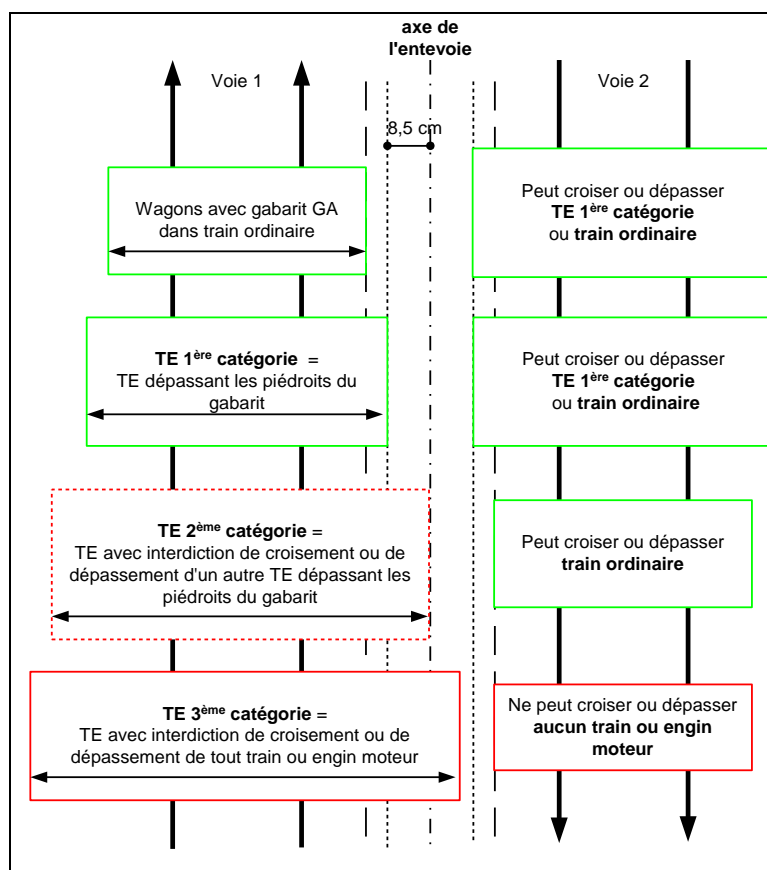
axe de l'entevoie

Voie 1

Voie 2

8,5 cm

Wagons avec gabarit GA dans train ordinaire

Peut croiser ou dépasser **TE 1$^{\text{ère}}$ catégorie** ou **train ordinaire**

**TE 1$^{\text{ère}}$ catégorie** = TE dépassant les piédroits du gabarit

Peut croiser ou dépasser **TE 1$^{\text{ère}}$ catégorie** ou **train ordinaire**

**TE 2$^{\text{ème}}$ catégorie** = TE avec interdiction de croisement ou de dépassement d'un autre TE dépassant les piédroits du gabarit

Peut croiser ou dépasser **train ordinaire**

**TE 3$^{\text{ème}}$ catégorie** = TE avec interdiction de croisement ou de dépassement de tout train ou engin moteur

Ne peut croiser ou dépasser **aucun train ou engin moteur**